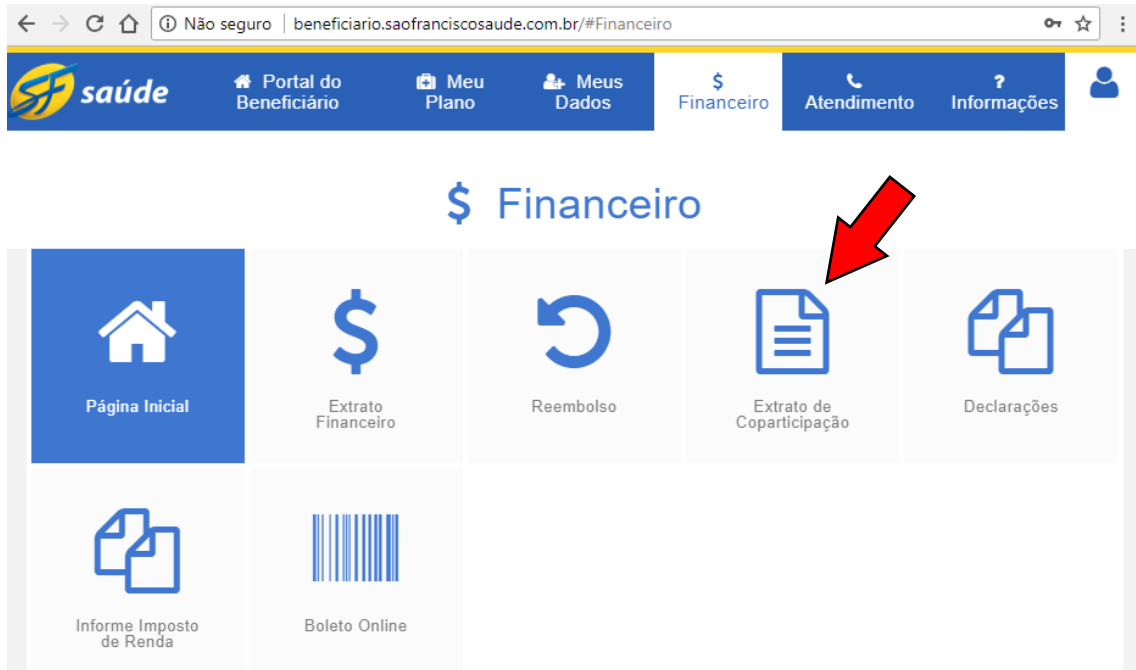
Não seguro | beneficiario.saofranciscosaude.com.br/#Financeiro

SF saúde

Portal do Beneficiário

Meu Plano

Meus Dados

$ Financeiro

Atendimento

? Informações

$ Financeiro

Página Inicial

Extrato Financeiro

Reembolso

Extrato de Coparticipação

Declarações

Informe Imposto de Renda

Boleto Online